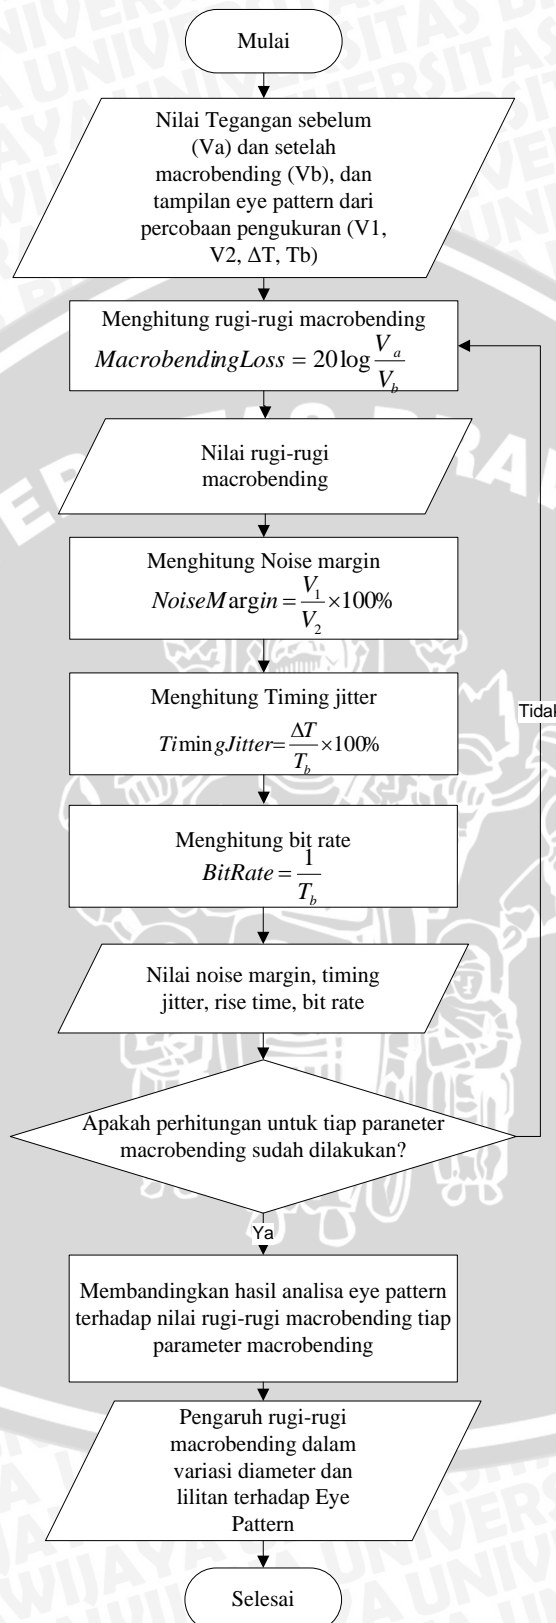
Mulai

Nilai Tegangan sebelum (Va) dan setelah macrobending (Vb), dan tampilan eye pattern dari percobaan pengukuran (V1, V2, ΔT, Tb)

Menghitung rugi-rugi macrobending
$MacrobendingLoss = 20\log\frac{V_a}{V_b}$

Nilai rugi-rugi macrobending

Menghitung Noise margin
$NoiseMargin = \frac{V_1}{V_2} \times 100\%$

Menghitung Timing jitter
$TimingJitter = \frac{\Delta T}{T_b} \times 100\%$

Menghitung bit rate
$BitRate = \frac{1}{T_b}$

Nilai noise margin, timing jitter, rise time, bit rate

Apakah perhitungan untuk tiap paraneter macrobending sudah dilakukan?

Tidal

Ya

Membandingkan hasil analisa eye pattern terhadap nilai rugi-rugi macrobending tiap parameter macrobending

Pengaruh rugi-rugi macrobending dalam variasi diameter dan lilitan terhadap Eye Pattern

Selesai